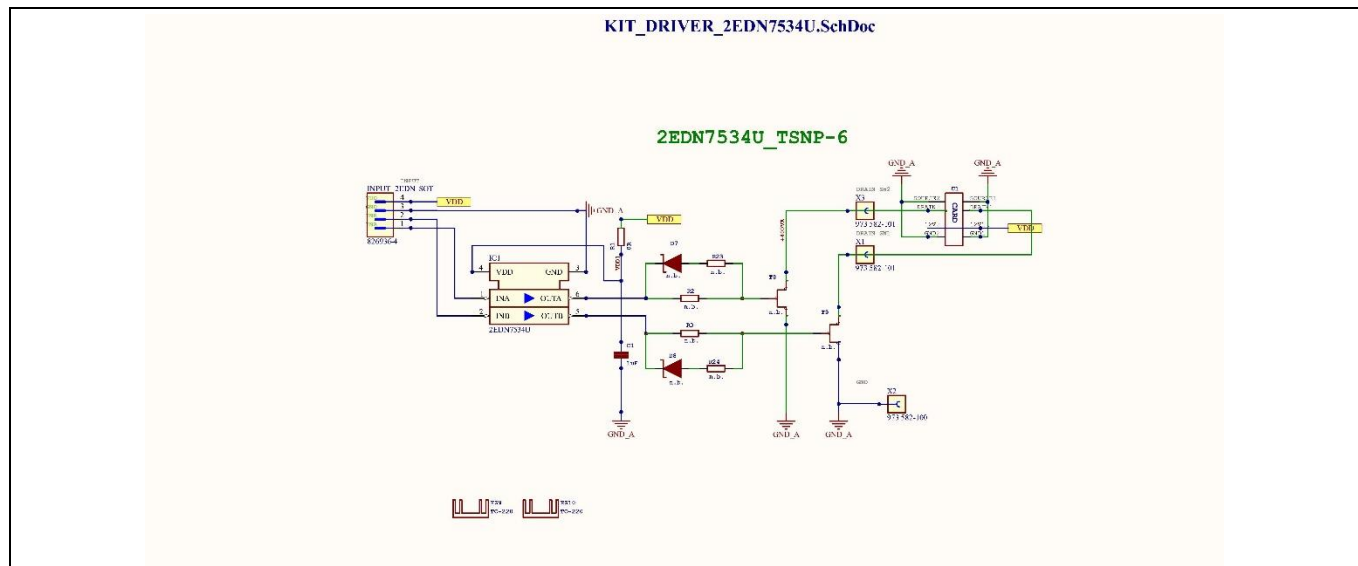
KIT_DRIVER_2EDN7534U.SchDoc

2EDN7534U_TSNP-6

GND_A
GND_A
INPUT_2EDN_SOT
4
3
2
1
VDD
826936-4
GND_A
VDD
IC1
VDD
GND
INA
OUTA
INB
OUTB
2EDN7534U
4
3
1
6
2
5
D7
n.b.
n.b.
R2
n.b.
R3
n.b.
D6
n.b.
n.b.
C1
1uF
GND_A
X3
973582-101
X1
973582-101
CARD
VDD
X2
973582-100
GND_A
GND_A
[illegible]
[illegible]